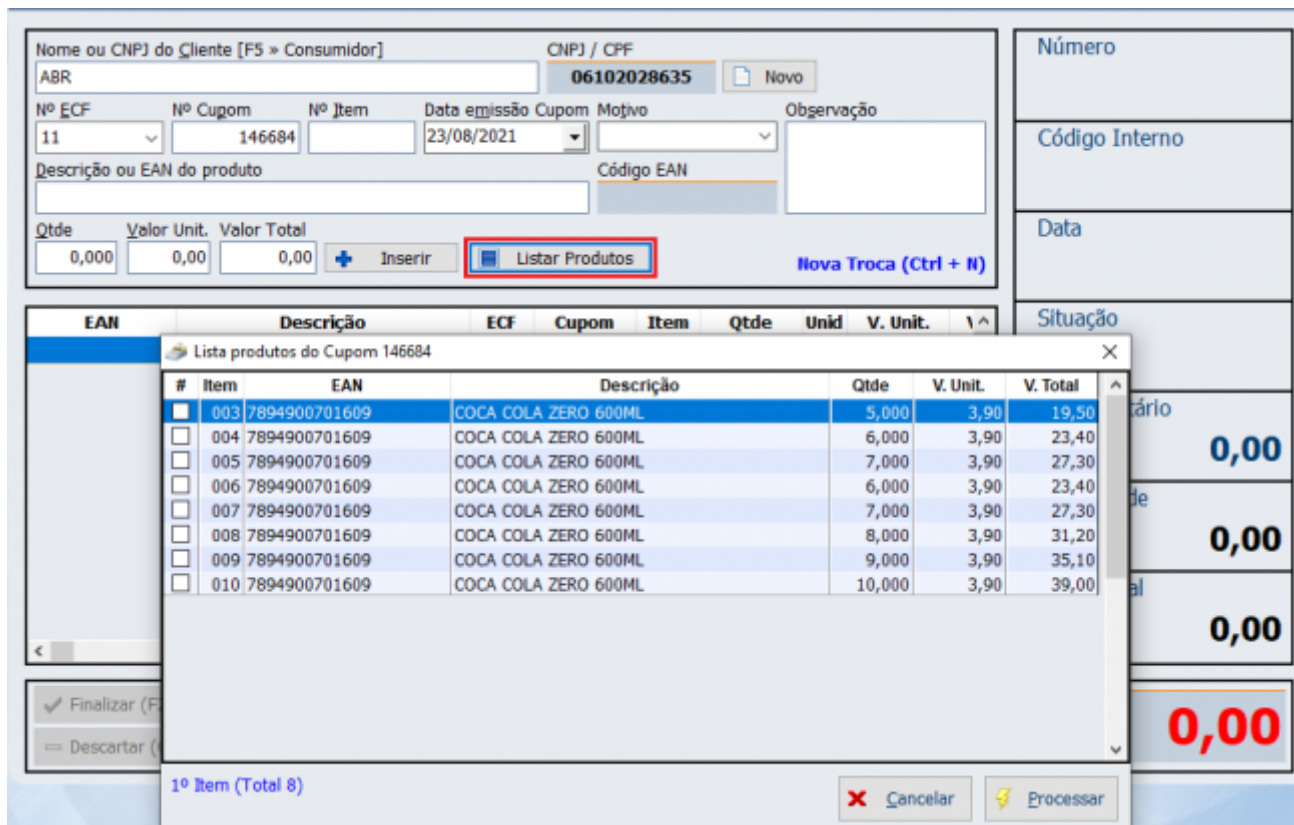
Nome ou CNPJ do Cliente [F5 » Consumidor]
ABR
CNPJ / CPF
06102028635
Novo
Número
Nº ECF
11
Nº Cupom
146684
Nº Item
Data emissão Cupom
23/08/2021
Motivo
Observação
Código Interno
Descrição ou EAN do produto
Código EAN
Data
Qtde
0,000
Valor Unit.
0,00
Valor Total
0,00
Inserir
Listar Produtos
Nova Troca (Ctrl + N)
Situação

| EAN | Descrição | ECF | Cupom | Item | Qtde | Unid | V. Unit. | V |
|---|---|---|---|---|---|---|---|---|

Lista produtos do Cupom 146684

| # | Item | EAN | Descrição | Qtde | V. Unit. | V. Total |
|---|---|---|---|---|---|---|
| | 003 | 7894900701609 | COCA COLA ZERO 600ML | 5,000 | 3,90 | 19,50 |
| | 004 | 7894900701609 | COCA COLA ZERO 600ML | 6,000 | 3,90 | 23,40 |
| | 005 | 7894900701609 | COCA COLA ZERO 600ML | 7,000 | 3,90 | 27,30 |
| | 006 | 7894900701609 | COCA COLA ZERO 600ML | 6,000 | 3,90 | 23,40 |
| | 007 | 7894900701609 | COCA COLA ZERO 600ML | 7,000 | 3,90 | 27,30 |
| | 008 | 7894900701609 | COCA COLA ZERO 600ML | 8,000 | 3,90 | 31,20 |
| | 009 | 7894900701609 | COCA COLA ZERO 600ML | 9,000 | 3,90 | 35,10 |
| | 010 | 7894900701609 | COCA COLA ZERO 600ML | 10,000 | 3,90 | 39,00 |

tário
0,00
de
0,00
al
0,00
Finalizar (F
Descartar (
0,00
1º Item (Total 8)
Cancelar
Processar